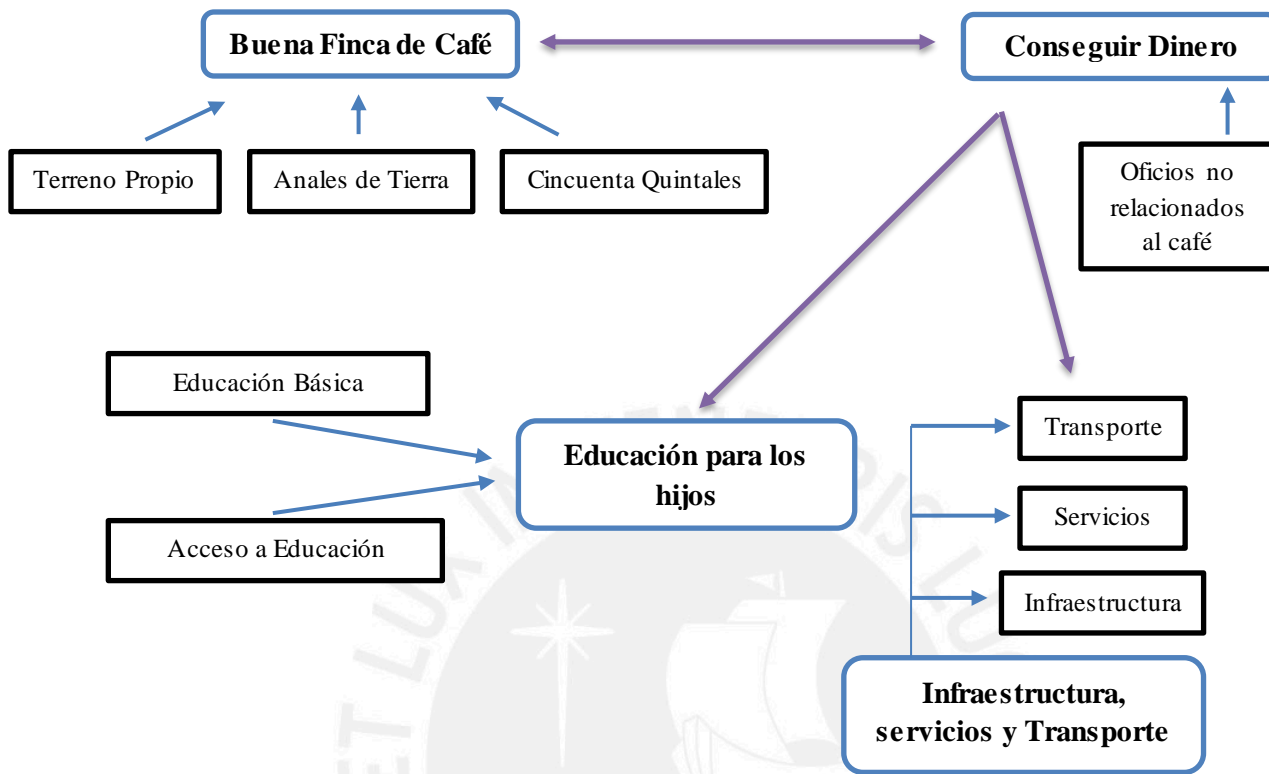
Buena Finca de Café

Conseguir Dinero

Terreno Propio

Anales de Tierra

Cincuenta Quintales

Oficios no relacionados al café

Educación Básica

Educación para los hijos

Acceso a Educación

Transporte

Servicios

Infraestructura

Infraestructura, servicios y Transporte